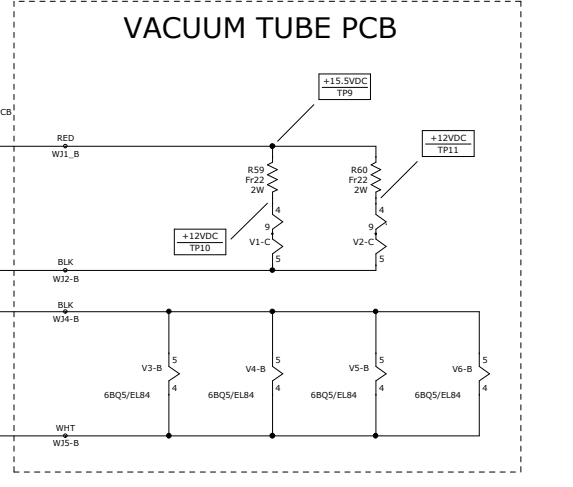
VACUUM TUBE PCB

CB

+15.5VDC
TP9

+12VDC
TP11

RED
WJ1_B

R59
Fr22
2W

R60
Fr22
2W

4
9
V1-C
5

4
9
V2-C
5

+12VDC
TP10

BLK
WJ2-B

BLK
WJ4-B

V3-B
5
4
6BQ5/EL84

V4-B
5
4
6BQ5/EL84

V5-B
5
4
6BQ5/EL84

V6-B
5
4
6BQ5/EL84

WHT
WJ5-B